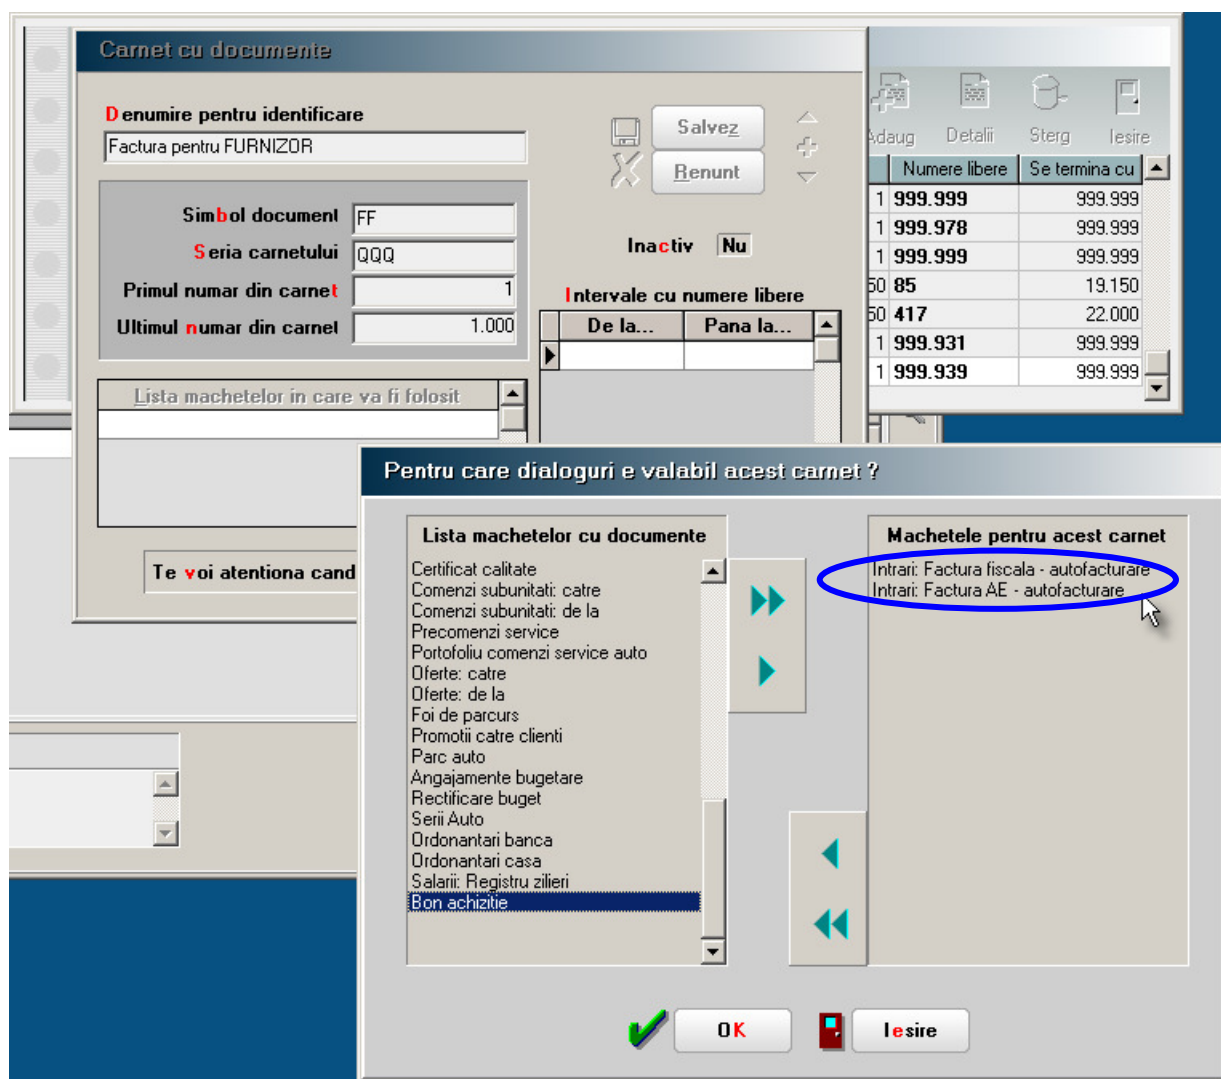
Carnet cu documente

Denumire pentru identificare
Factura pentru FURNIZOR

Salvez
Renunt

Simbol document FF
Seria carnetului QQQ
Primul numar din carnet 1
Ultimul numar din carnet 1.000

Inactiv Nu

Intervale cu numere libere

| De la... | Pana la... |
|---|---|
| | |

Lista machetelor in care va fi folosit

Te voi atentiona cand

Adaug Detalii Sterg Iesire

| | Numere libere | Se termina cu |
|---|---|---|
| 1 | 999.999 | 999.999 |
| 1 | 999.978 | 999.999 |
| 1 | 999.999 | 999.999 |
| 50 | 85 | 19.150 |
| 50 | 417 | 22.000 |
| 1 | 999.931 | 999.999 |
| 1 | 999.939 | 999.999 |

Pentru care dialoguri e valabil acest carnet ?

Lista machetelor cu documente
Certificat calitate
Comenzi subunitati: catre
Comenzi subunitati: de la
Precomenzi service
Portofoliu comenzi service auto
Oferte: catre
Oferte: de la
Foi de parcurs
Promotii catre clienti
Parc auto
Angajamente bugetare
Rectificare buget
Serii Auto
Ordonantari banca
Ordonantari casa
Salarii: Registru zilieri
Bon achizitie

Machetele pentru acest carnet
Intrari: Factura fiscala - autofacturare
Intrari: Factura AE - autofacturare

OK
Iesire